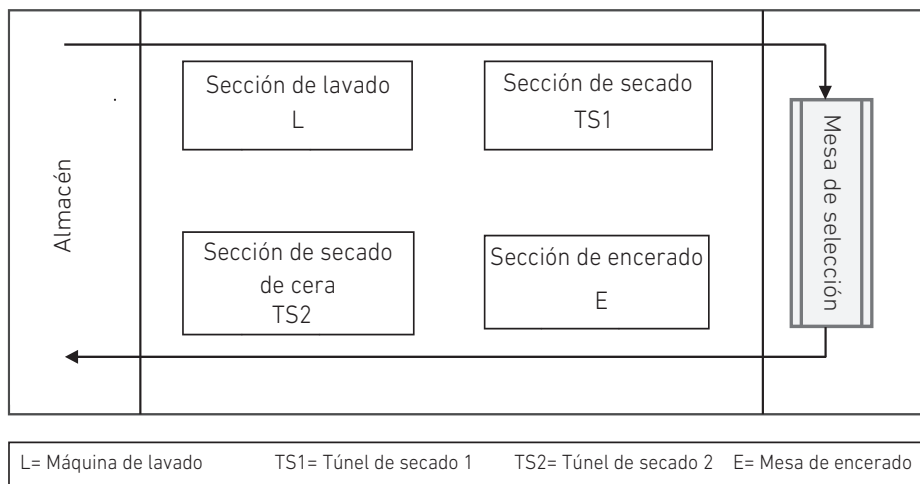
Almacén

Sección de lavado
L

Sección de secado
TS1

Sección de secado de cera
TS2

Sección de encerado
E

Mesa de selección

L= Máquina de lavado TS1= Túnel de secado 1 TS2= Túnel de secado 2 E= Mesa de encerado